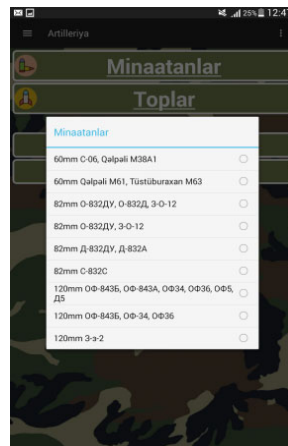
12:4

Artilleriya

Minaatanlar

Toplar

Minaatanlar

60mm C-06, Qəlpəli M38A1

60mm Qəlpəli M61, Tüstüburaxan M63

82mm О-832ДУ, О-832Д, 3-О-12

82mm О-832ДУ, 3-О-12

82mm Д-832ДУ, Д-832А

82mm С-832С

120mm ОФ-843Б, ОФ-843А, ОФ34, ОФ36, ОФ5, Д5

120mm ОФ-843Б, ОФ-34, ОФ36

120mm 3-з-2